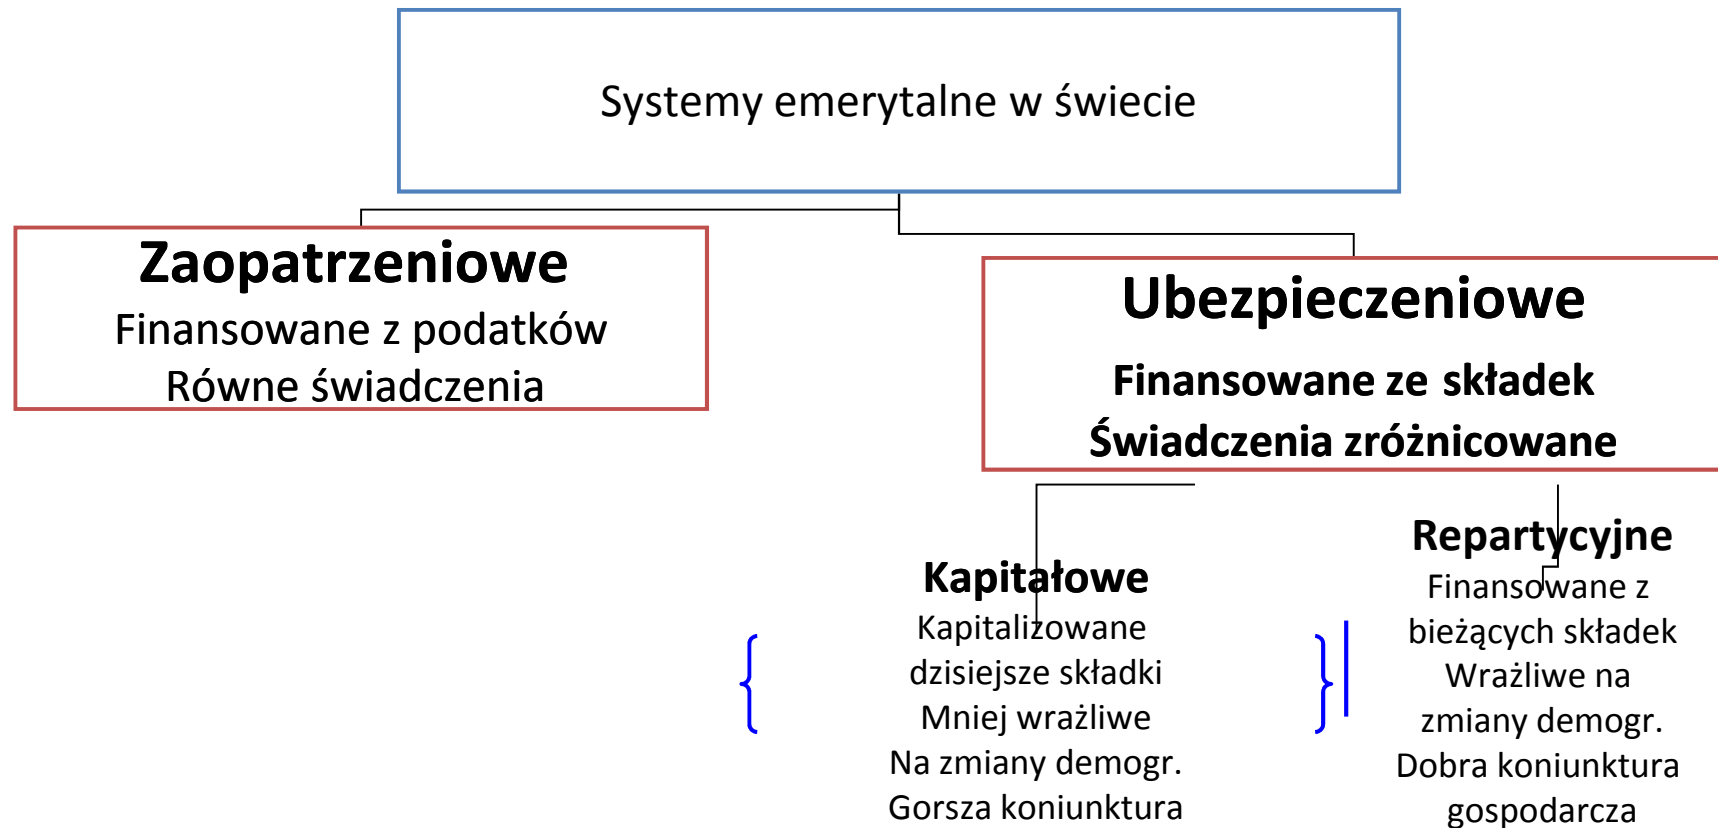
Systemy emerytalne w świecie

Zaopatrzeniowe
Finansowane z podatków
Równe świadczenia

Ubezpieczeniowe
Finansowane ze składek
Świadczenia zróżnicowane

Kapitałowe
Kapitalizowane dzisiejsze składki
Mniej wrażliwe
Na zmiany demogr.
Gorsza koniunktura

Repartycyjne
Finansowane z bieżących składek
Wrażliwe na zmiany demogr.
Dobra koniunktura gospodarcza